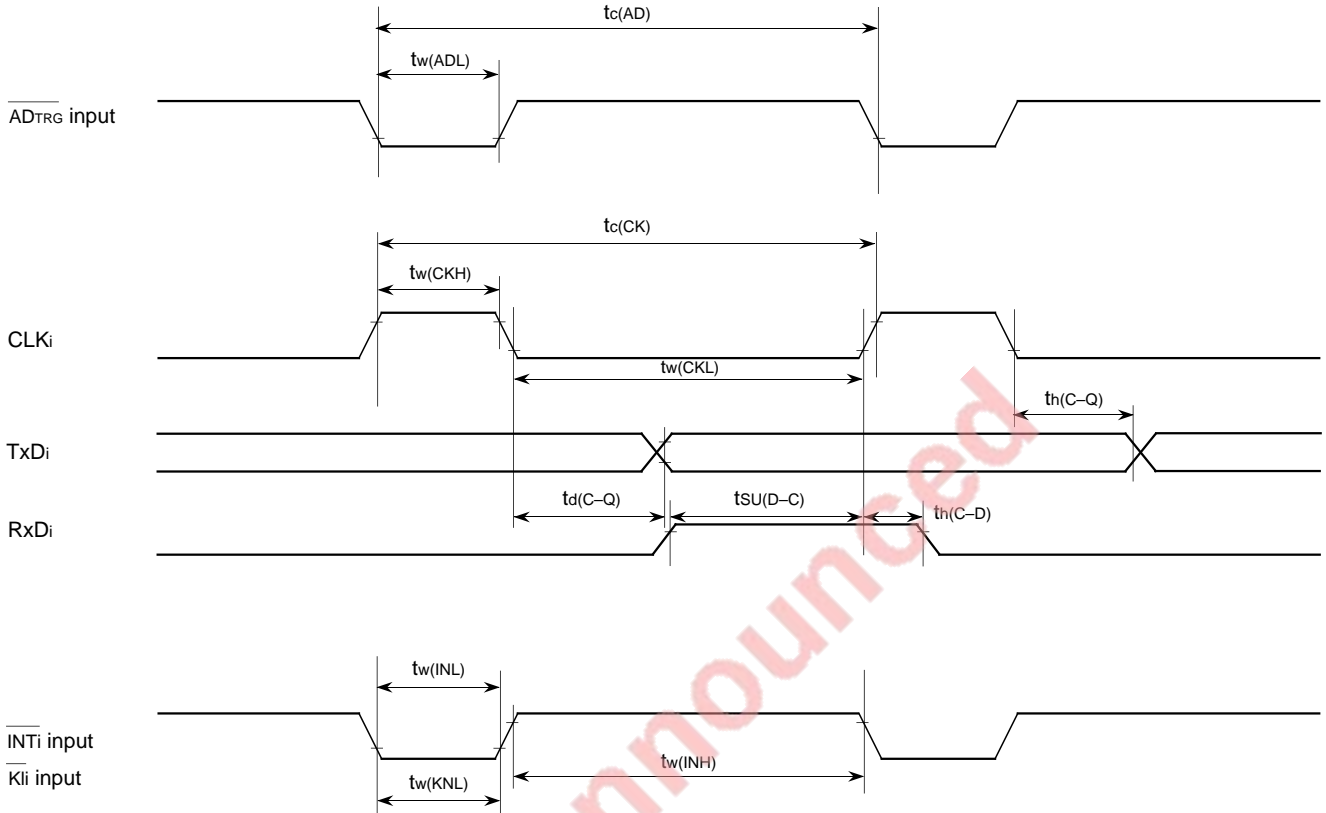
$t_{c(AD)}$

$t_{w(ADL)}$

$\overline{AD_{TRG}}$ input

$t_{c(CK)}$

$t_{w(CKH)}$

CLKi

$t_{w(CKL)}$

$t_{h(C-Q)}$

TxDi

$t_{d(C-Q)}$

$t_{SU(D-C)}$

$t_{h(C-D)}$

RxDi

$t_{w(INL)}$

$\overline{INTi}$ input

$\overline{KIi}$ input

$t_{w(INH)}$

$t_{w(KNL)}$

nnounced